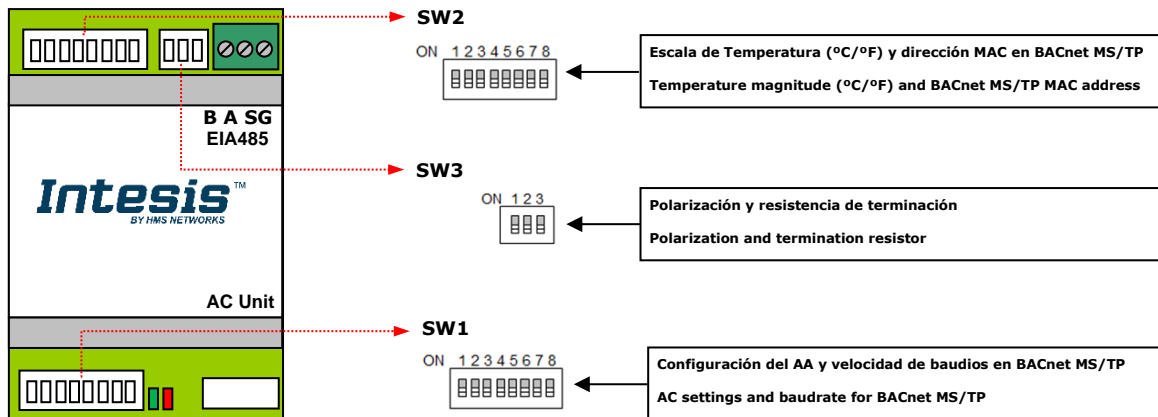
SW2

ON 1 2 3 4 5 6 7 8

Escala de Temperatura (ºC/ºF) y dirección MAC en BACnet MS/TP

Temperature magnitude (ºC/ºF) and BACnet MS/TP MAC address

B A SG
EIA485

Intesis™
BY HMS NETWORKS

SW3

ON 1 2 3

Polarización y resistencia de terminación

Polarization and termination resistor

AC Unit

SW1

ON 1 2 3 4 5 6 7 8

Configuración del AA y velocidad de baudios en BACnet MS/TP

AC settings and baudrate for BACnet MS/TP